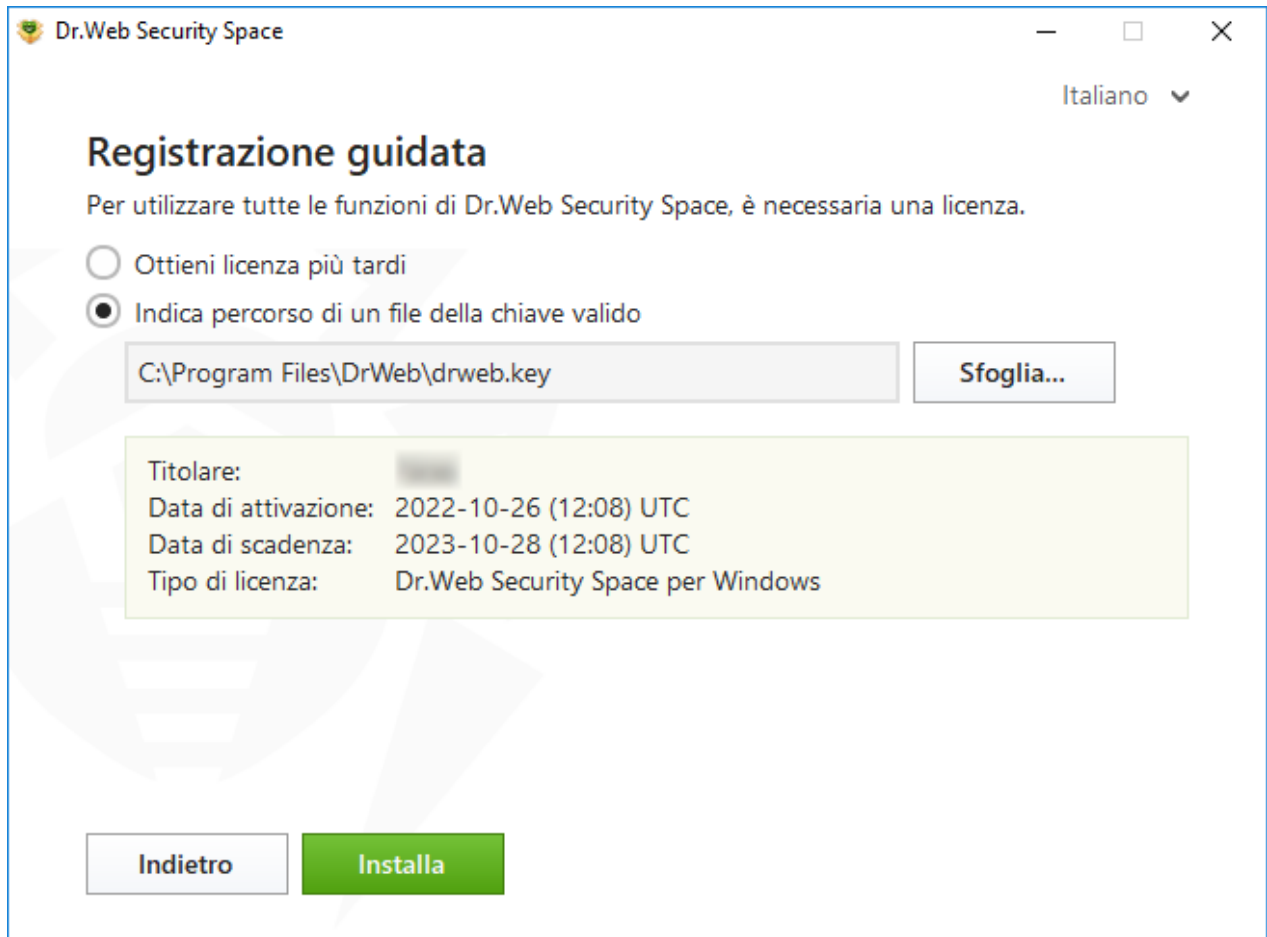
Dr.Web Security Space

Italiano

Registrazione guidata

Per utilizzare tutte le funzioni di Dr.Web Security Space, è necessaria una licenza.

Ottieni licenza più tardi

Indica percorso di un file della chiave valido

C:\Program Files\DrWeb\drweb.key

Sfoglia...

Titolare: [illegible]
Data di attivazione: 2022-10-26 (12:08) UTC
Data di scadenza: 2023-10-28 (12:08) UTC
Tipo di licenza: Dr.Web Security Space per Windows

Indietro

Installa